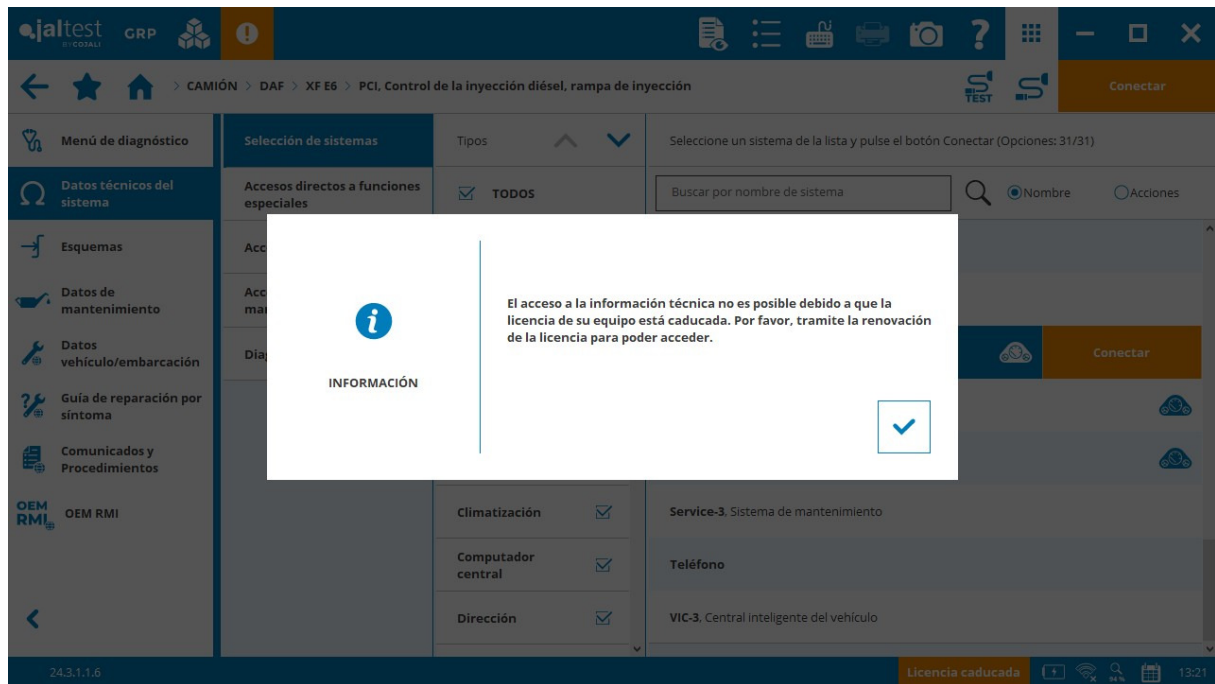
jaltest BY COJALI GRP

CAMIÓN > DAF > XF E6 > PCI, Control de la inyección diésel, rampa de inyección

TEST

Conectar

Menú de diagnóstico

Datos técnicos del sistema

Esquemas

Datos de mantenimiento

Datos vehículo/embarcación

Guía de reparación por síntoma

Comunicados y Procedimientos

OEM RMI OEM RMI

Selección de sistemas

Accesos directos a funciones especiales

Acc

Acc ma

Diag

Tipos

TODOS

Climatización

Computador central

Dirección

Seleccione un sistema de la lista y pulse el botón Conectar (Opciones: 31/31)

Buscar por nombre de sistema

Nombre

Acciones

Conectar

Service-3, Sistema de mantenimiento

Teléfono

VIC-3, Central inteligente del vehículo

INFORMACIÓN

El acceso a la información técnica no es posible debido a que la licencia de su equipo está caducada. Por favor, tramite la renovación de la licencia para poder acceder.

24.3.1.1.6

Licencia caducada

13:21